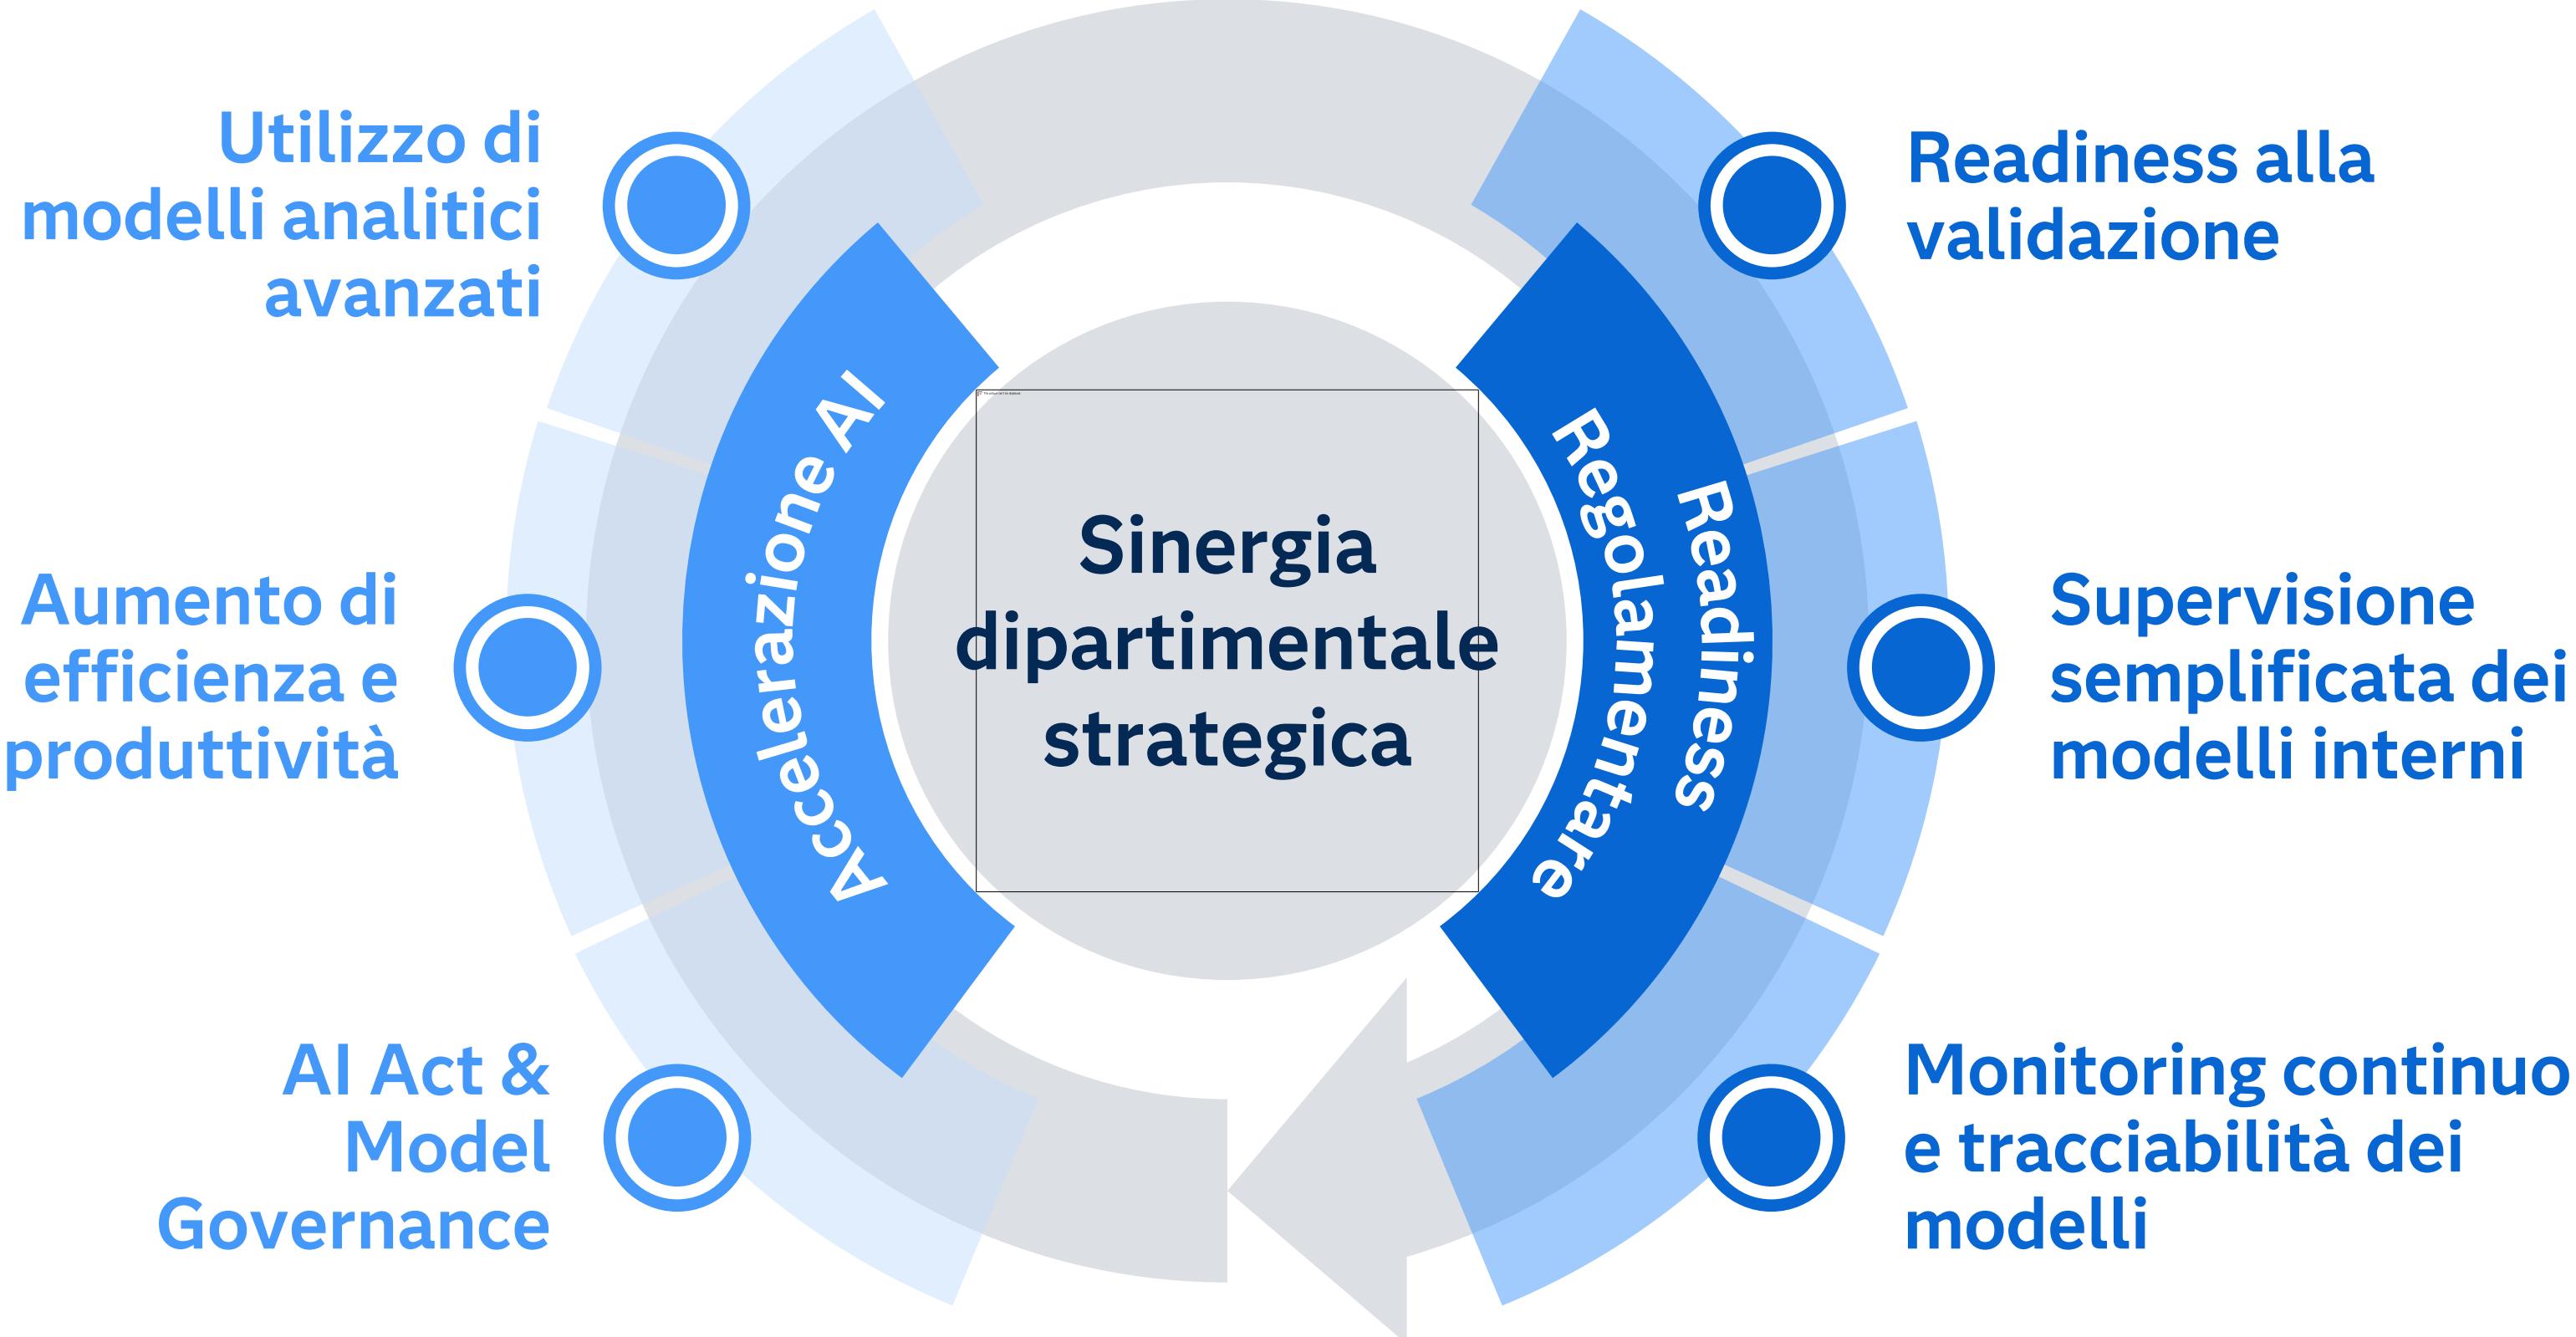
Utilizzo di modelli analitici avanzati

Aumento di efficienza e produttività

AI Act & Model Governance

Accelerazione AI

Sinergia dipartimentale strategica

Readiness Regolamentare

Readiness alla validazione

Supervisione semplificata dei modelli interni

Monitoring continuo e tracciabilità dei modelli